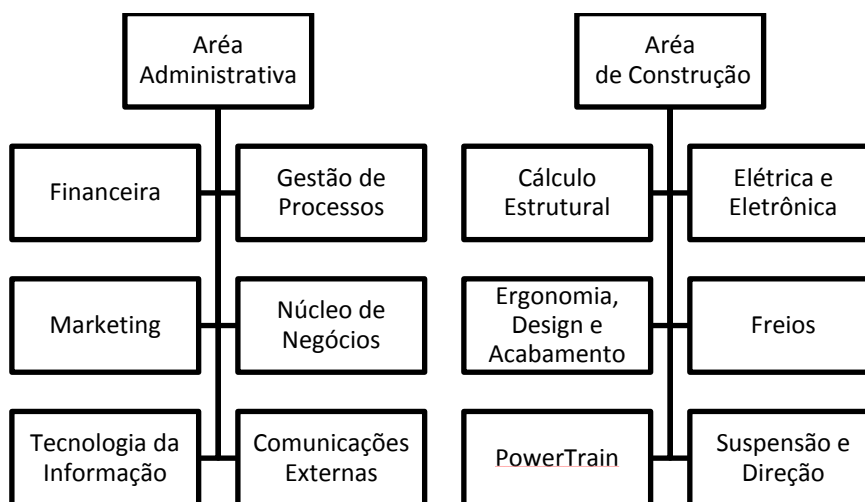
Aréa Administrativa

Financeira

Gestão de Processos

Marketing

Núcleo de Negócios

Tecnologia da Informação

Comunicações Externas

Aréa de Construção

Cálculo Estrutural

Elétrica e Eletrônica

Ergonomia, Design e Acabamento

Freios

PowerTrain

Suspensão e Direção